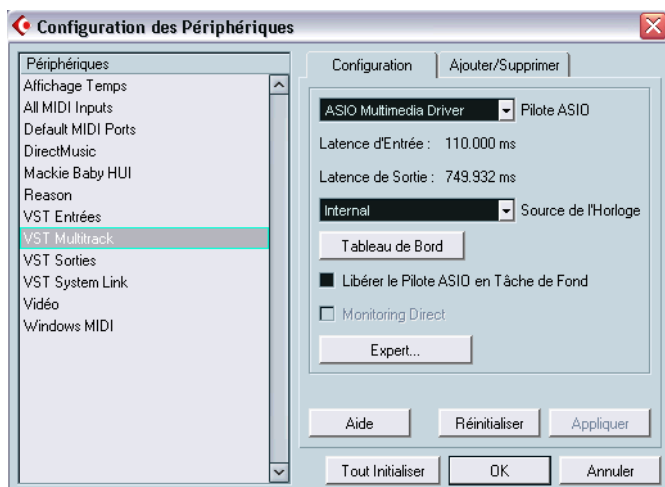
Configuration des Périphériques

Périphériques
Affichage Temps
All MIDI Inputs
Default MIDI Ports
DirectMusic
Mackie Baby HUI
Reason
VST Entrées
VST Multitrack
VST Sorties
VST System Link
Vidéo
Windows MIDI

Configuration
Ajouter/Supprimer

ASIO Multimedia Driver
Pilote ASIO

Latence d'Entrée : 110.000 ms

Latence de Sortie : 749.932 ms

Internal
Source de l'Horloge

Tableau de Bord

Libérer le Pilote ASIO en Tâche de Fond

Monitoring Direct

Expert...

Aide
Réinitialiser
Appliquer

Tout Initialiser
OK
Annuler